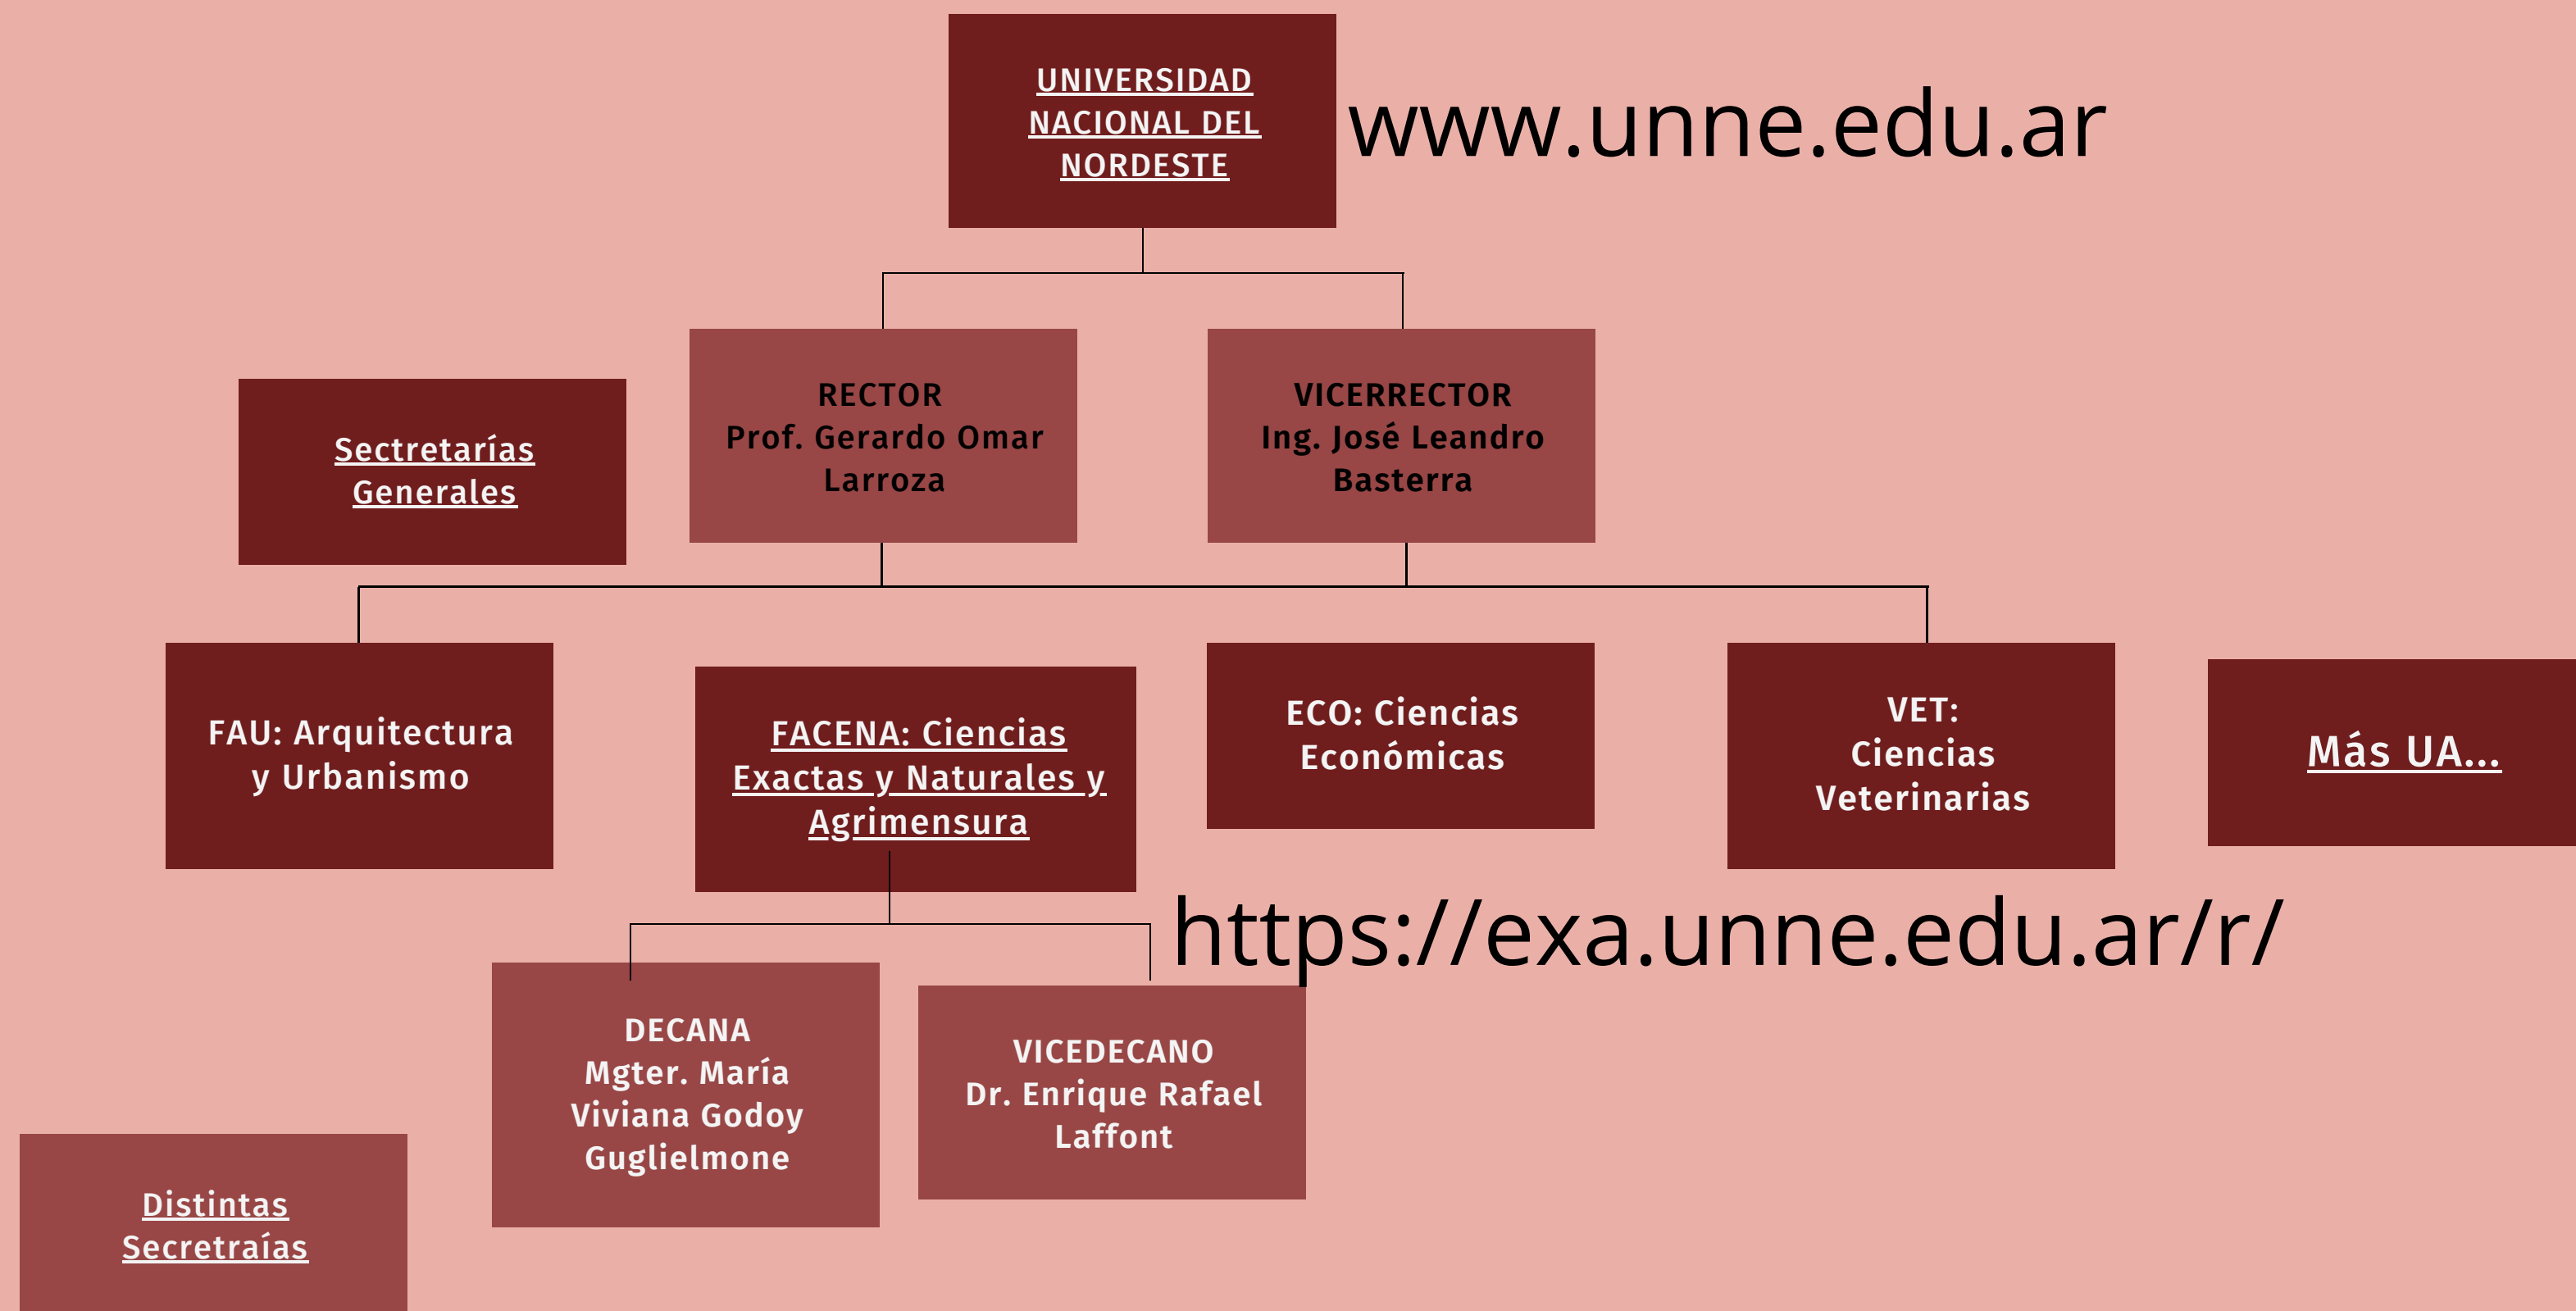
UNIVERSIDAD NACIONAL DEL NORDESTE

www.unne.edu.ar

Secretarías Generales

RECTOR
Prof. Gerardo Omar Larroza

VICERRECTOR
Ing. José Leandro Basterra

FAU: Arquitectura y Urbanismo

FACENA: Ciencias Exactas y Naturales y Agrimensura

ECO: Ciencias Económicas

VET: Ciencias Veterinarias

Más UA...

https://exa.unne.edu.ar/r/

DECANA
Mgter. María Viviana Godoy Guglielmone

VICEDECANO
Dr. Enrique Rafael Laffont

Distintas Secretraías